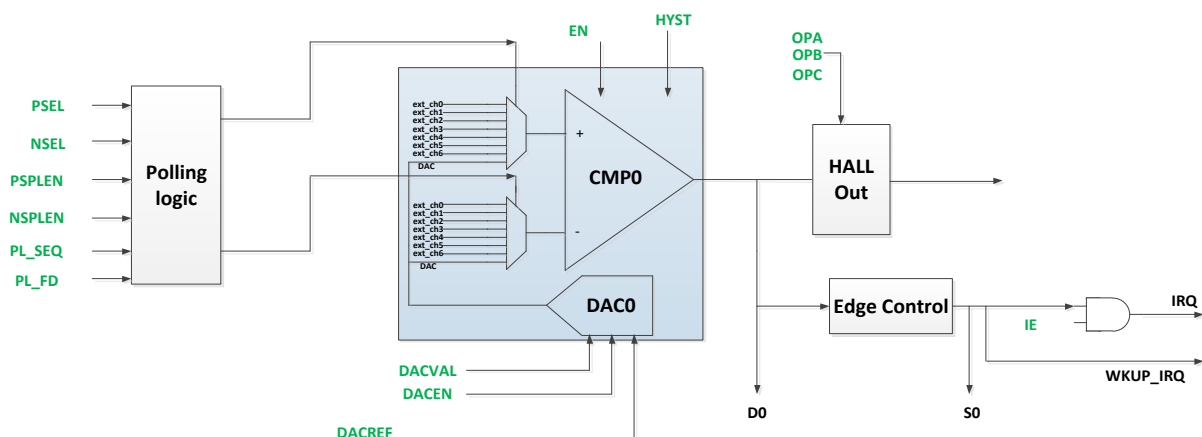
EN
HYST
OPA
OPB
OPC
PSEL
NSEL
PSPLEN
NSPLEN
PL_SEQ
PL_FD
Polling logic
ext_ch0
ext_ch1
ext_ch2
ext_ch3
ext_ch4
ext_ch5
ext_ch6
DAC
+
ext_ch0
ext_ch1
ext_ch2
ext_ch3
ext_ch4
ext_ch5
ext_ch6
DAC
-
CMP0
HALL Out
DAC0
Edge Control
IRQ
IE
WKUP_IRQ
DACVAL
DACEN
DACREF
D0
S0